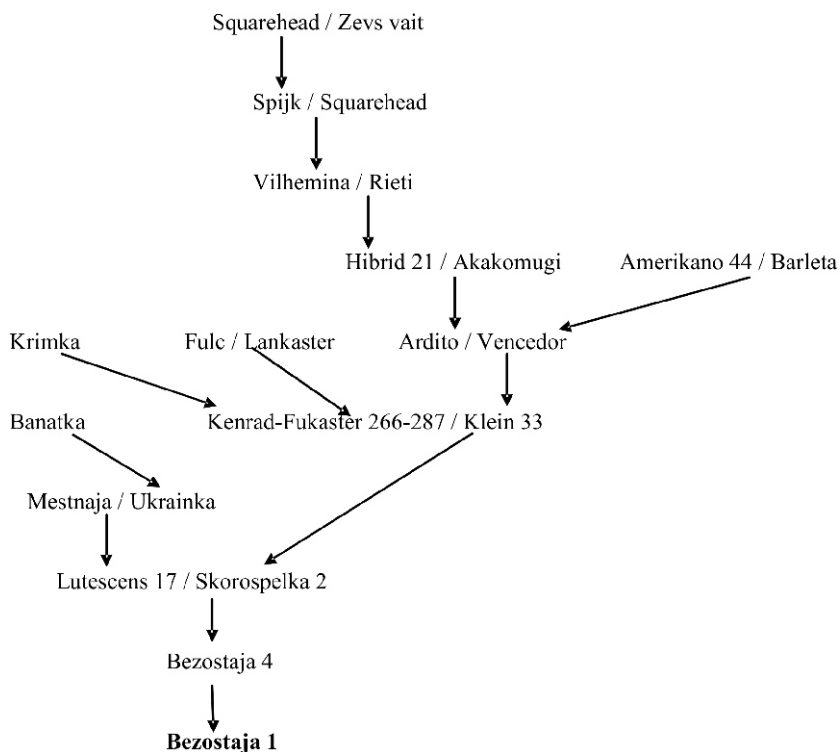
Squarehead / Zevs vait

Spijk / Squarehead

Vilhemina / Rieti

Hibrid 21 / Akakomugi

Amerikano 44 / Barleta

Krimka

Fulc / Lankaster

Ardito / Vencedor

Banatka

Kenrad-Fukaster 266-287 / Klein 33

Mestnaja / Ukrainka

Lutescens 17 / Skorospelka 2

Bezostaja 4

**Bezostaja 1**